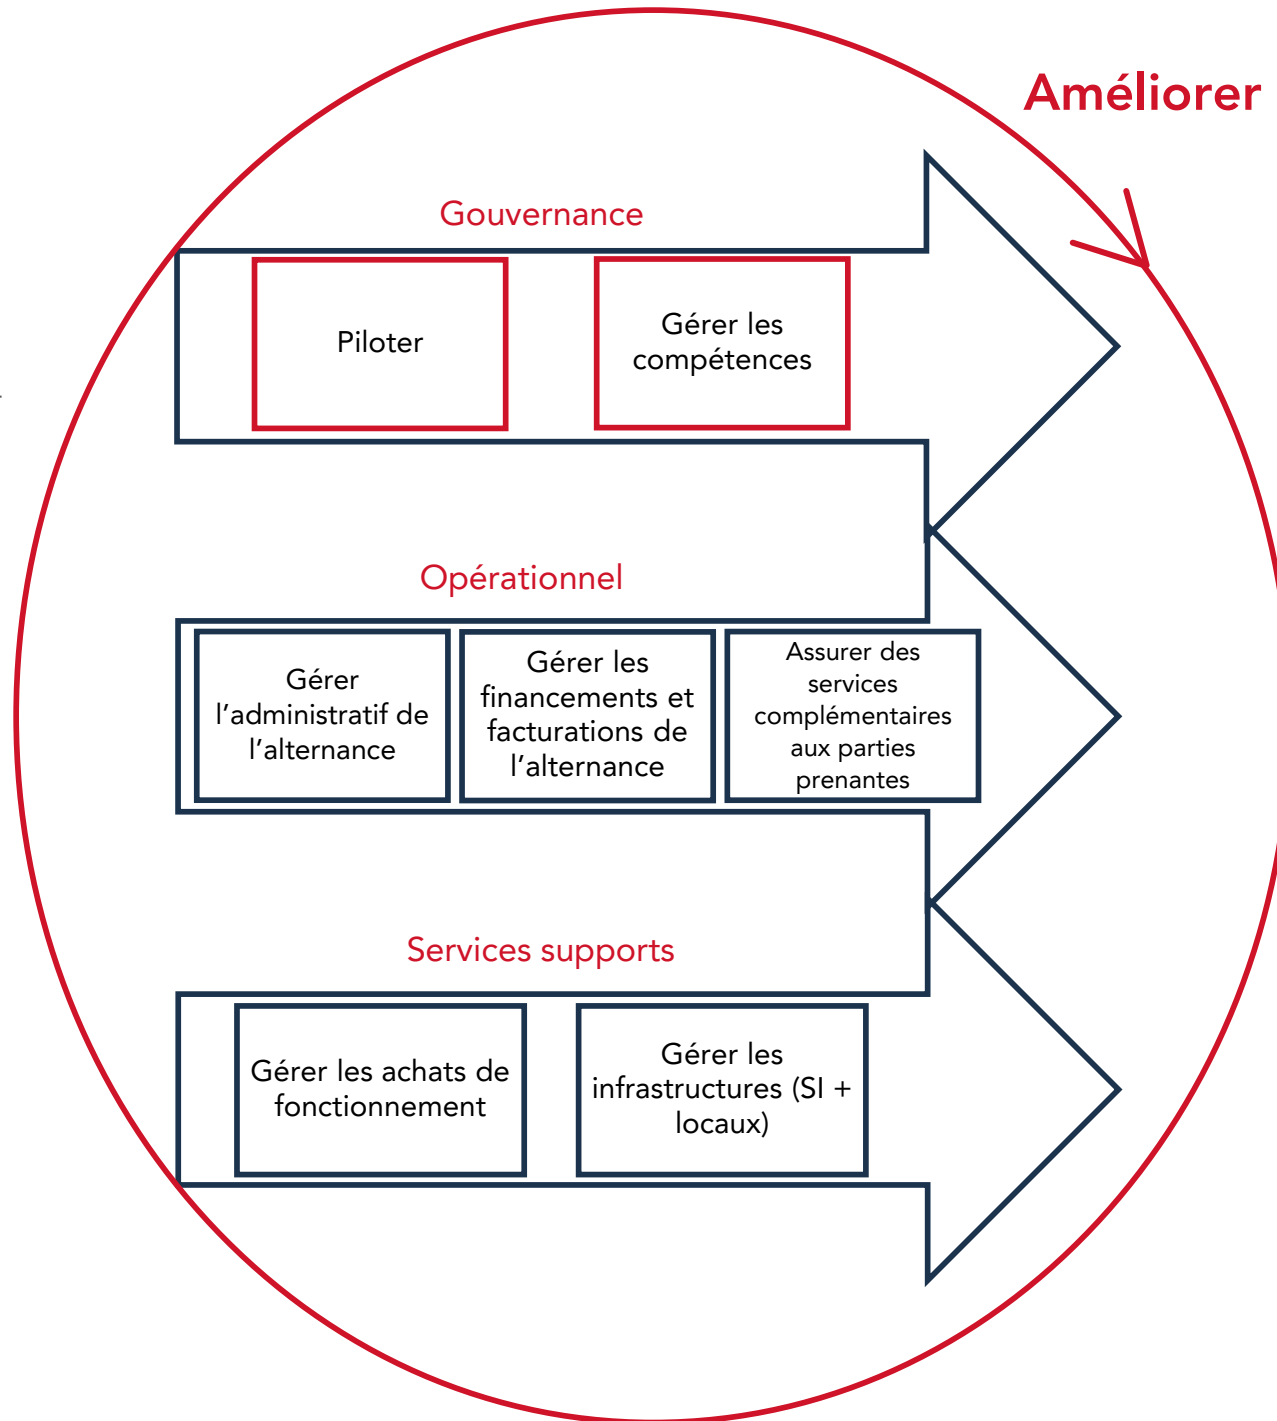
Améliorer

Gouvernance

Piloter

Gérer les compétences

Opérationnel

Gérer l’administratif de l’alternance

Gérer les financements et facturations de l’alternance

Assurer des services complémentaires aux parties prenantes

Services supports

Gérer les achats de fonctionnement

Gérer les infrastructures (SI + locaux)